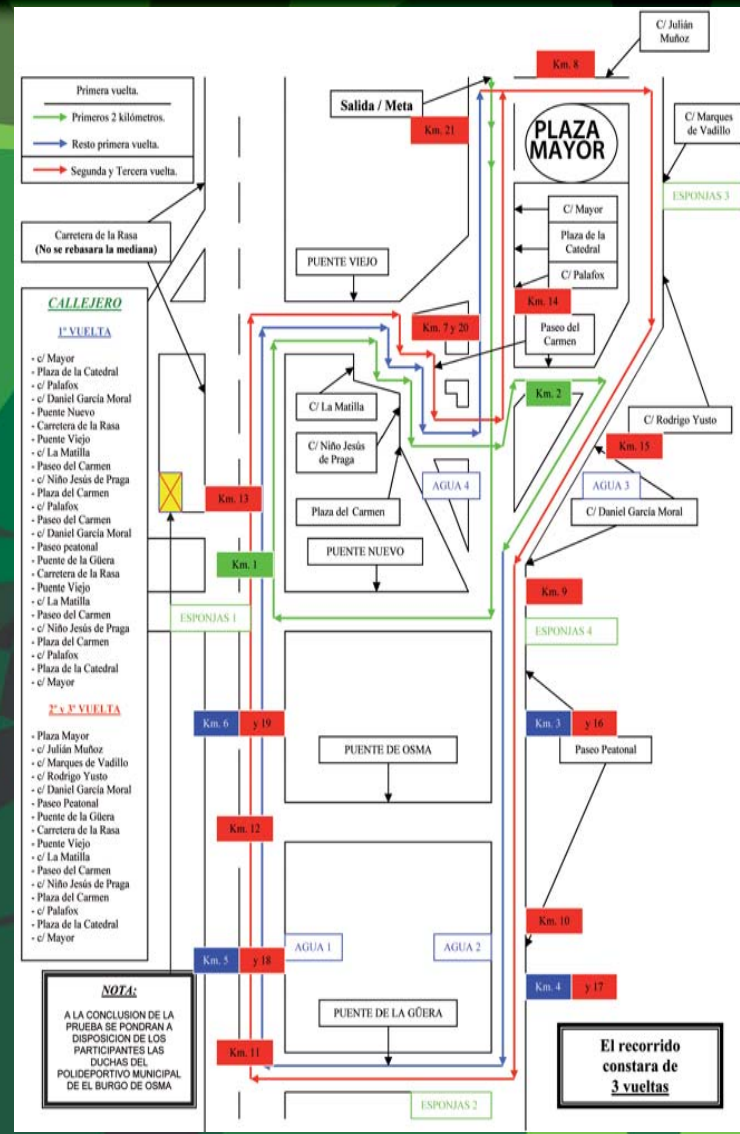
Primera vuelta.

Primeros 2 kilómetros.

Resto primera vuelta.

Segunda y Tercera vuelta.

Carretera de la Rasa
(No se rebasara la mediana)

CALLEJERO

1ª VUELTA

- c/ Mayor
- Plaza de la Catedral
- c/ Palafox
- c/ Daniel García Moral
- Puente Nuevo
- Carretera de la Rasa
- Puente Viejo
- c/ La Matilla
- Paseo del Carmen
- c/ Niño Jesús de Praga
- Plaza del Carmen
- c/ Palafox
- Paseo del Carmen
- c/ Daniel García Moral
- Paseo peatonal
- Puente de la Güera
- Carretera de la Rasa
- Puente Viejo
- c/ La Matilla
- Paseo del Carmen
- c/ Niño Jesús de Praga
- Plaza del Carmen
- c/ Palafox
- Plaza de la Catedral
- c/ Mayor

2ª y 3ª VUELTA

- Plaza Mayor
- c/ Julián Muñoz
- c/ Marques de Vadillo
- c/ Rodrigo Yusto
- c/ Daniel García Moral
- Paseo Peatonal
- Puente de la Güera
- Carretera de la Rasa
- Puente Viejo
- c/ La Matilla
- Paseo del Carmen
- c/ Niño Jesús de Praga
- Plaza del Carmen
- c/ Palafox
- Plaza de la Catedral
- c/ Mayor

NOTA:

A LA CONCLUSION DE LA PRUEBA SE PONDRAN A DISPOSICION DE LOS PARTICIPANTES LAS DUCHAS DEL POLIDEPORTIVO MUNICIPAL DE EL BURGO DE OSMA

C/ Julián Muñoz

Km. 8

Salida / Meta

Km. 21

PLAZA MAYOR

C/ Marques de Vadillo

ESPONJAS 3

C/ Mayor

Plaza de la Catedral

C/ Palafox

PUENTE VIEJO

Km. 14

Km. 7 y 20

Paseo del Carmen

C/ La Matilla

Km. 2

C/ Rodrigo Yusto

C/ Niño Jesús de Praga

Km. 15

AGUA 4

AGUA 3

Km. 13

Plaza del Carmen

C/ Daniel García Moral

PUENTE NUEVO

Km. 1

Km. 9

ESPONJAS 1

ESPONJAS 4

Km. 6

y 19

Km. 3

y 16

PUENTE DE OSMA

Paseo Peatonal

Km. 12

Km. 10

Km. 5

y 18

AGUA 1

AGUA 2

Km. 4

y 17

PUENTE DE LA GÜERA

Km. 11

El recorrido constara de 3 vueltas

ESPONJAS 2